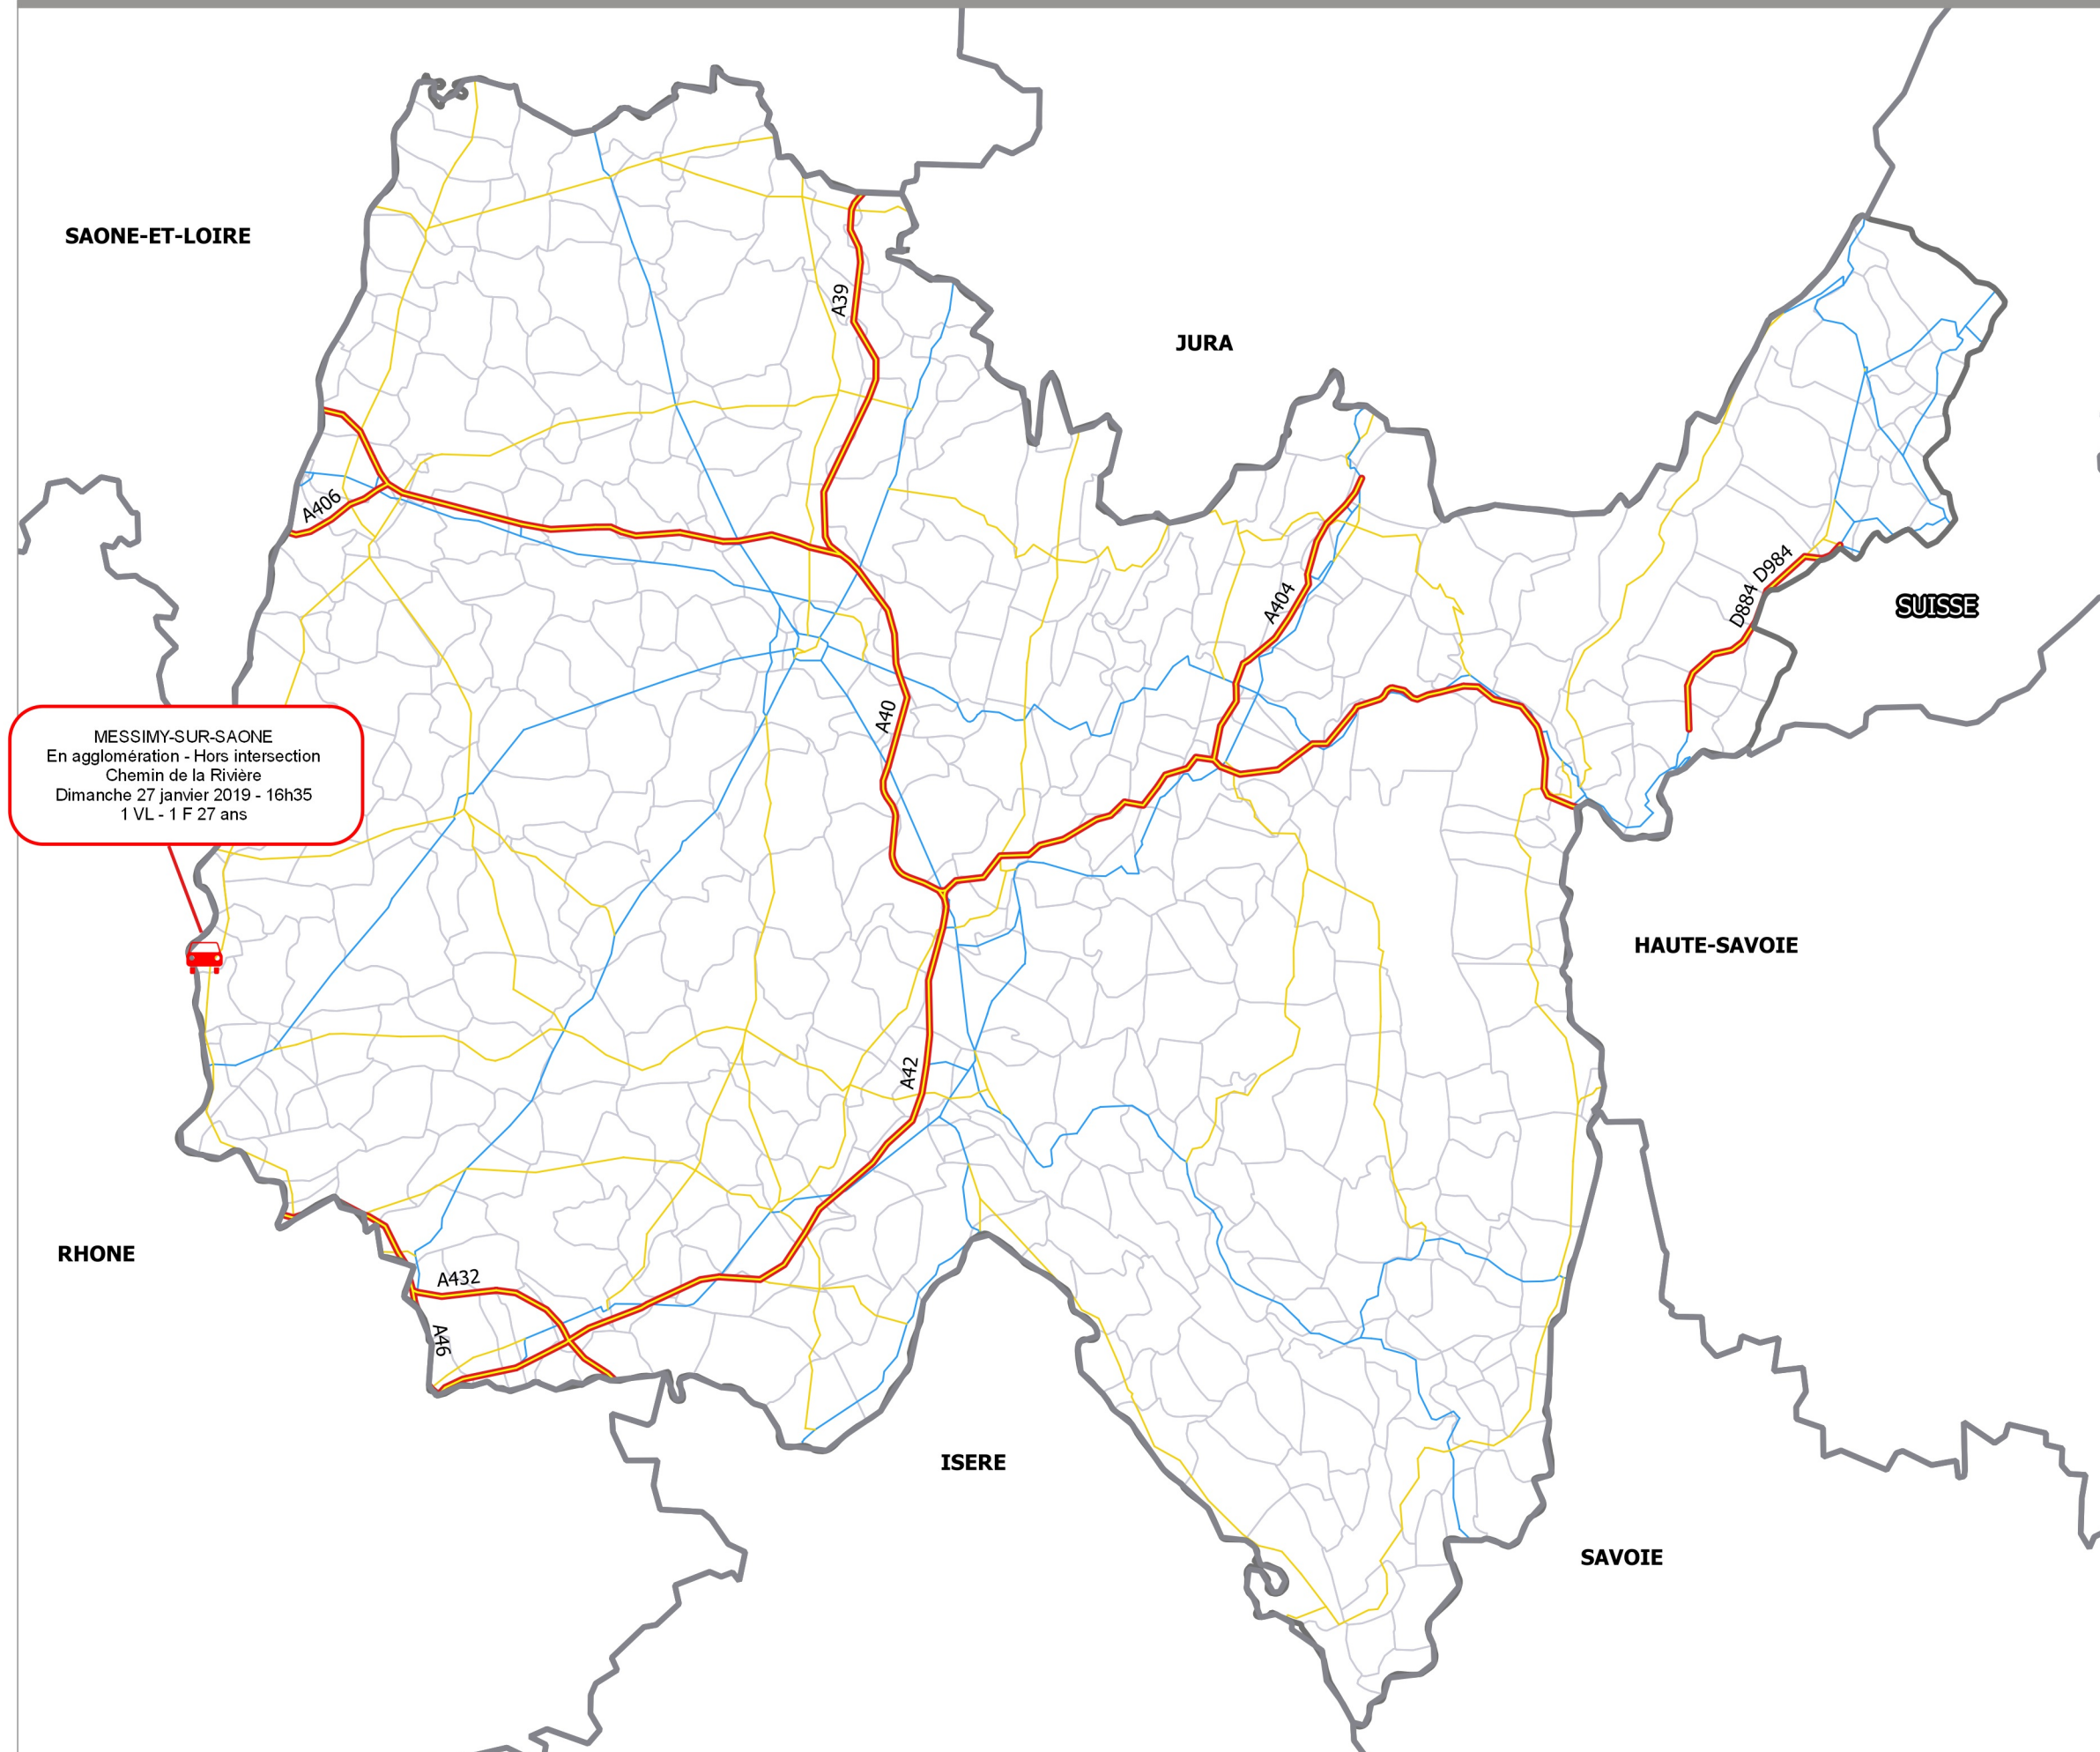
SAONE-ET-LOIRE

JURA

A39

A406

A404

D884 D984

SUISSE

A40

MESSIMY-SUR-SAONE
En agglomération - Hors intersection
Chemin de la Rivière
Dimanche 27 janvier 2019 - 16h35
1 VL - 1 F 27 ans

HAUTE-SAVOIE

A42

RHONE

A432

A46

ISERE

SAVOIE